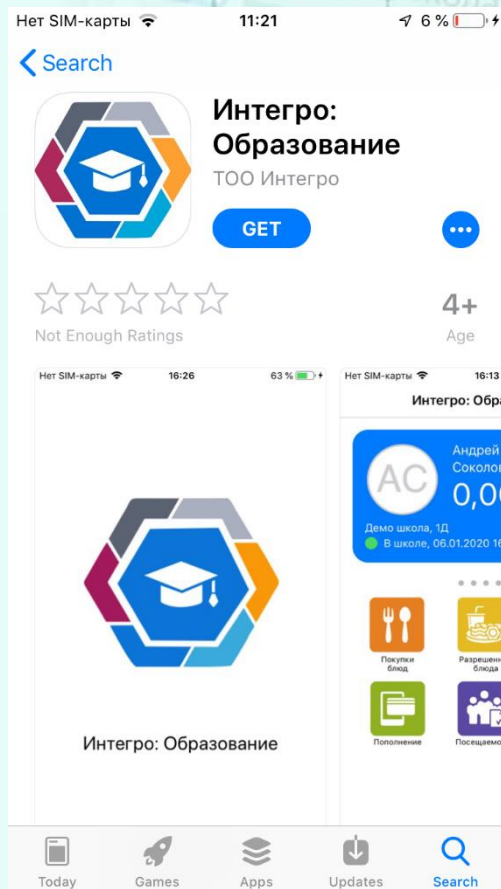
Нет SIM-карты 11:21 6 %

Search

Интегро: Образование

ТОО Интегро

GET

Not Enough Ratings

4+

Age

Нет SIM-карты 16:26 63 %

Интегро: Образование

Нет SIM-карты 16:13

Интегро: Обра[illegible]

AC

Андрей

Соколов

0,0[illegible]

Демо школа, 1Д

В школе, 06.01.2020 1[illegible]

Покупки блюд

Разрешенн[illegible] блюда

Пополнение

Посещаемо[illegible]

Today

Games

Apps

Updates

Search